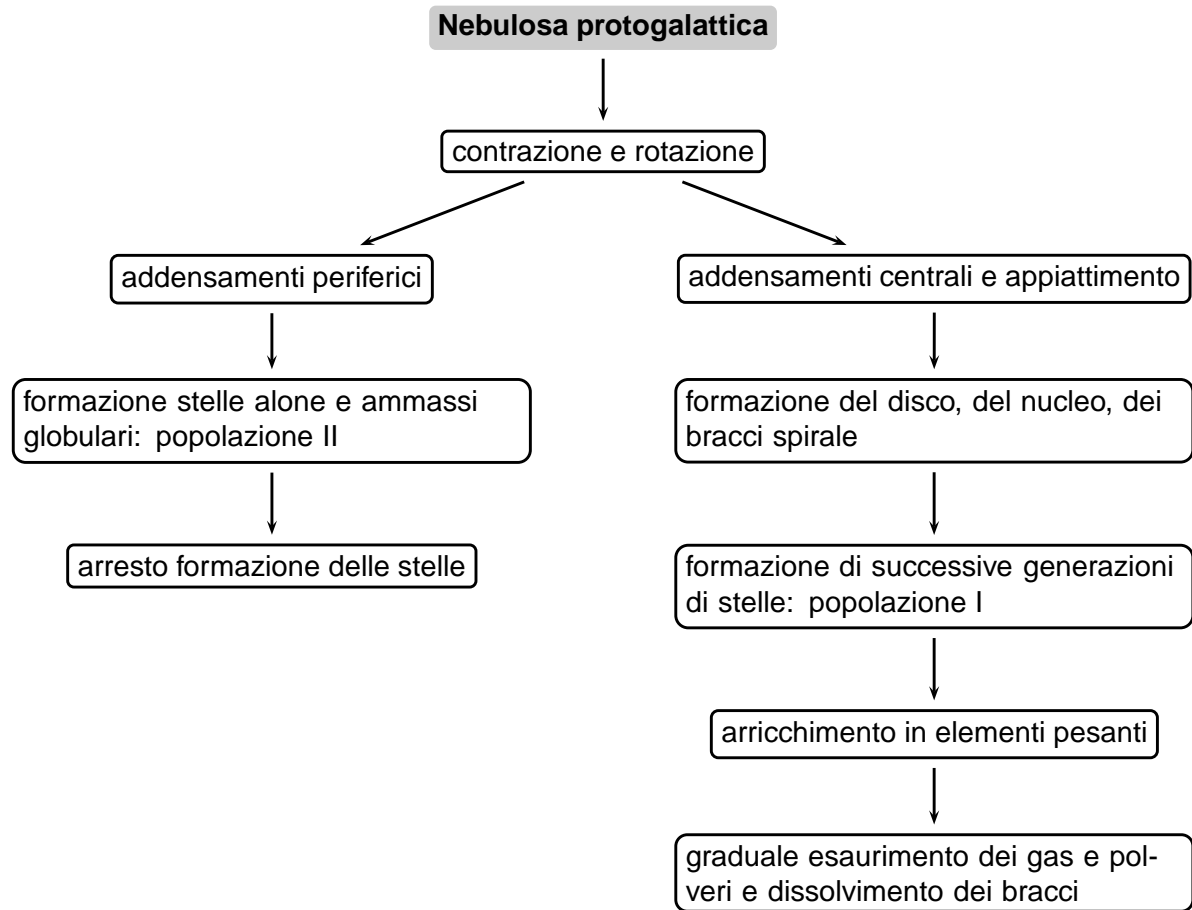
Nebulosa protogalattica

contrazione e rotazione

addensamenti periferici

formazione stelle alone e ammassi globulari: popolazione II

arresto formazione delle stelle

addensamenti centrali e appiattimento

formazione del disco, del nucleo, dei bracci spirale

formazione di successive generazioni di stelle: popolazione I

arricchimento in elementi pesanti

graduale esaurimento dei gas e polveri e dissolvimento dei bracci